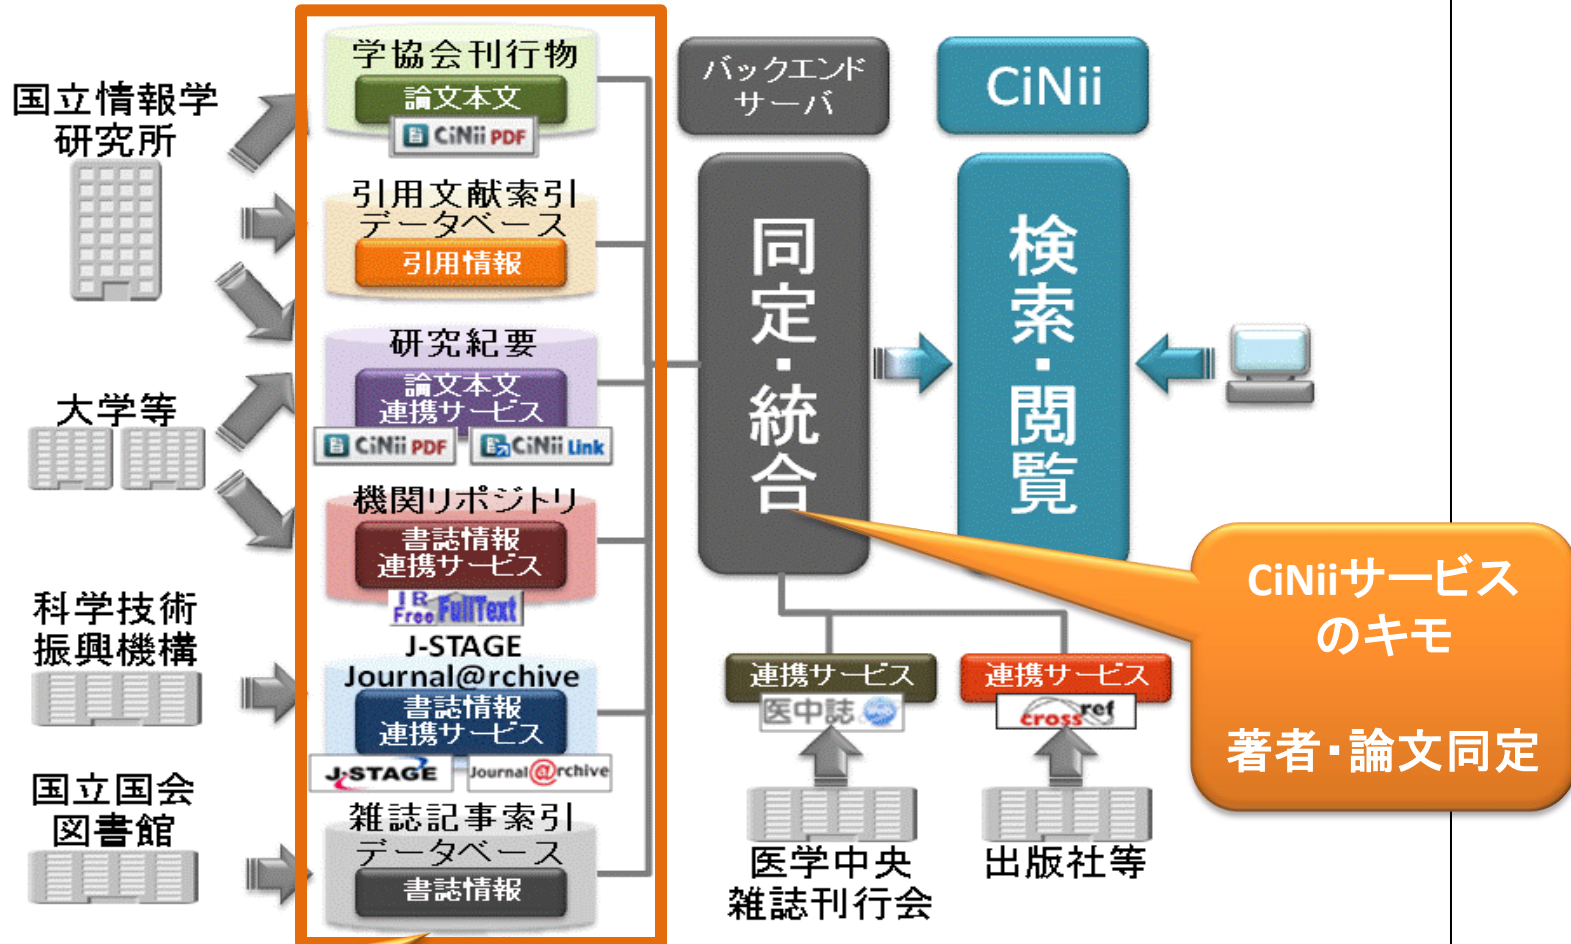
国立情報学研究所

大学等

科学技術振興機構

国立国会図書館

学協会刊行物
論文本文
CiNii PDF

引用文献索引データベース
引用情報

研究紀要
論文本文連携サービス
CiNii PDF
CiNii Link

機関リポジトリ
書誌情報連携サービス
IR Free FullText

J-STAGE Journal@rchive
書誌情報連携サービス
J-STAGE
Journal@rchive

雑誌記事索引データベース
書誌情報

バックエンドサーバ

CiNii

同定・統合

検索・閲覧

連携サービス
医中誌

連携サービス
crossref

医学中央雑誌刊行会

出版社等

CiNiiサービスのキモ

著者・論文同定